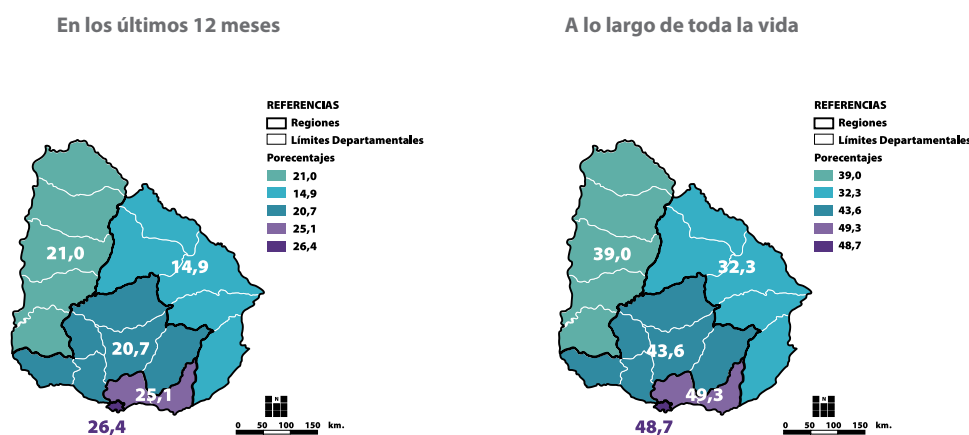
En los últimos 12 meses

REFERENCIAS
Regiones
Límites Departamentales
Porecentajes
21,0
14,9
20,7
25,1
26,4

21,0
14,9
20,7
25,1
26,4

N
0 50 100 150 km.

A lo largo de toda la vida

REFERENCIAS
Regiones
Límites Departamentales
Porecentajes
39,0
32,3
43,6
49,3
48,7

39,0
32,3
43,6
49,3
48,7

N
0 50 100 150 km.